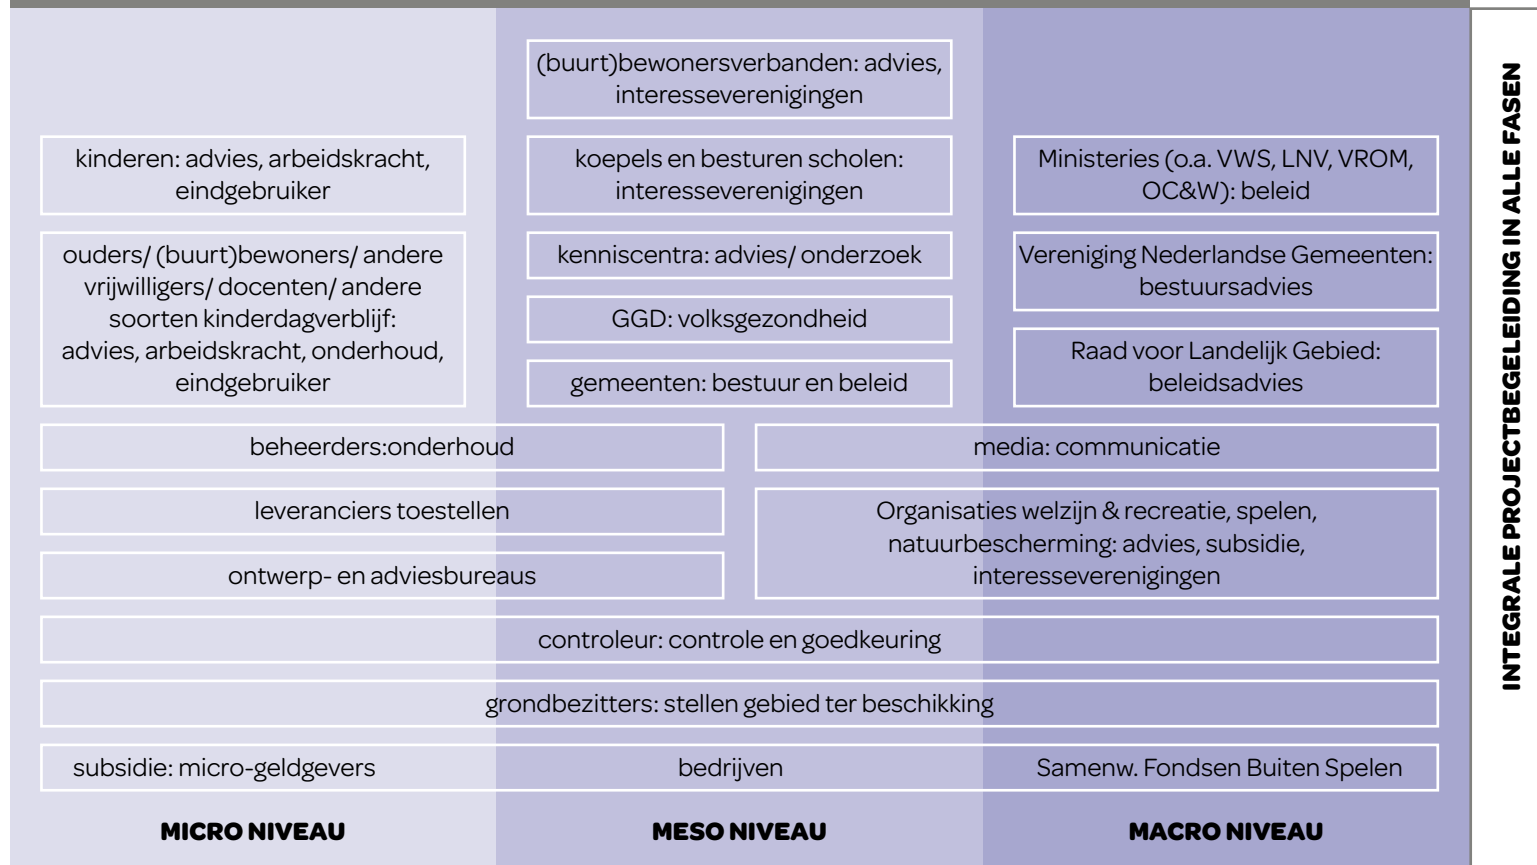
(buurt)bewonersverbanden: advies, interesseverenigingen

kinderen: advies, arbeidskracht, eindgebruiker

koepels en besturen scholen: interesseverenigingen

Ministeries (o.a. VWS, LNV, VROM, OC&W): beleid

ouders/ (buurt)bewoners/ andere vrijwilligers/ docenten/ andere soorten kinderdagverblijf: advies, arbeidskracht, onderhoud, eindgebruiker

kenniscentra: advies/ onderzoek

Vereniging Nederlandse Gemeenten: bestuursadvies

GGD: volksgezondheid

Raad voor Landelijk Gebied: beleidsadvies

gemeenten: bestuur en beleid

beheerders:onderhoud

media: communicatie

leveranciers toestellen

Organisaties welzijn & recreatie, spelen, natuurbescherming: advies, subsidie, interesseverenigingen

ontwerp- en adviesbureaus

controleur: controle en goedkeuring

grondbezitters: stellen gebied ter beschikking

subsidie: micro-geldgevers

bedrijven

Samenw. Fondsen Buiten Spelen

MICRO NIVEAU

MESO NIVEAU

MACRO NIVEAU

INTEGRALE PROJECTBEGELEIDING IN ALLE FASEN